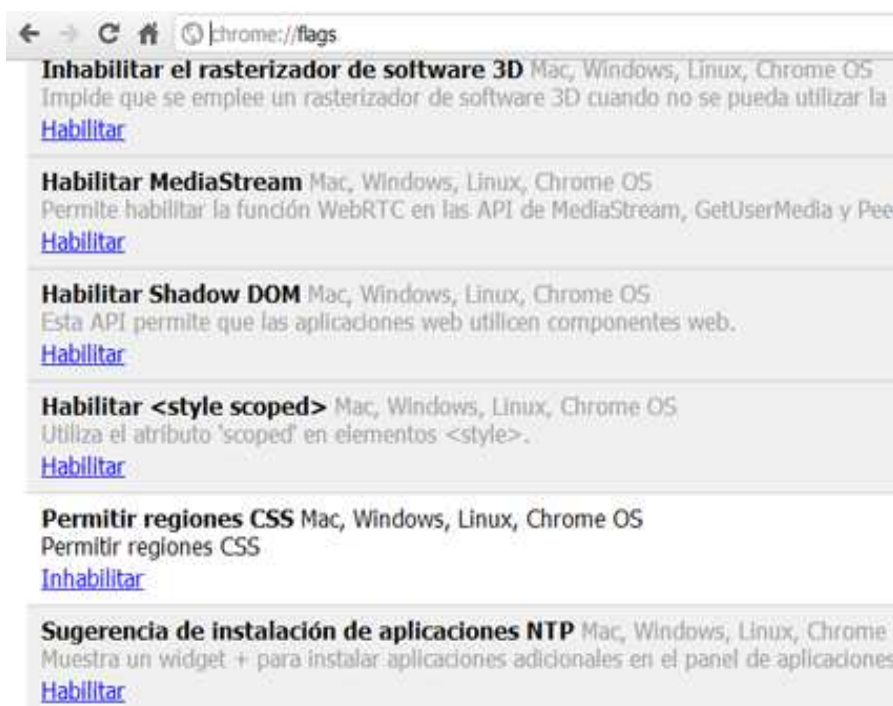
chrome://flags

**Inhabilitar el rasterizador de software 3D** Mac, Windows, Linux, Chrome OS
Impide que se emplee un rasterizador de software 3D cuando no se pueda utilizar la
Habilitar

**Habilitar MediaStream** Mac, Windows, Linux, Chrome OS
Permite habilitar la función WebRTC en las API de MediaStream, GetUserMedia y Pee
Habilitar

**Habilitar Shadow DOM** Mac, Windows, Linux, Chrome OS
Esta API permite que las aplicaciones web utilicen componentes web.
Habilitar

**Habilitar <style scoped>** Mac, Windows, Linux, Chrome OS
Utiliza el atributo 'scoped' en elementos <style>.
Habilitar

**Permitir regiones CSS** Mac, Windows, Linux, Chrome OS
Permitir regiones CSS
Inhabilitar

**Sugerencia de instalación de aplicaciones NTP** Mac, Windows, Linux, Chrome
Muestra un widget + para instalar aplicaciones adicionales en el panel de aplicaciones
Habilitar